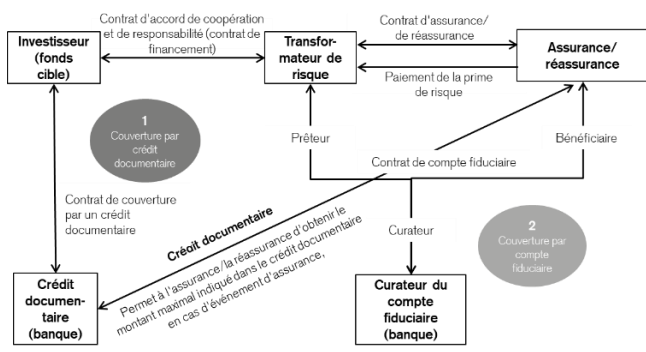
Investisseur (fonds cible)

Contrat d'accord de coopération et de responsabilité (contrat de financement)

Transformateur de risque

Contrat d'assurance/ de réassurance

Assurance/ réassurance

Paiement de la prime de risque

1
Couverture par crédit documentaire

Prêteur

Bénéficiaire

Contrat de compte fiduciaire

Contrat de couverture par un crédit documentaire

Créoit documentaire

Permet à l'assurance/la réassurance d'obtenir le montant maximal indiqué dans le crédit documentaire en cas d'événement d'assurance,

Curateur

2
Couverture par compte fiduciaire

Crédit documentaire (banque)

Curateur du compte fiduciaire (banque)